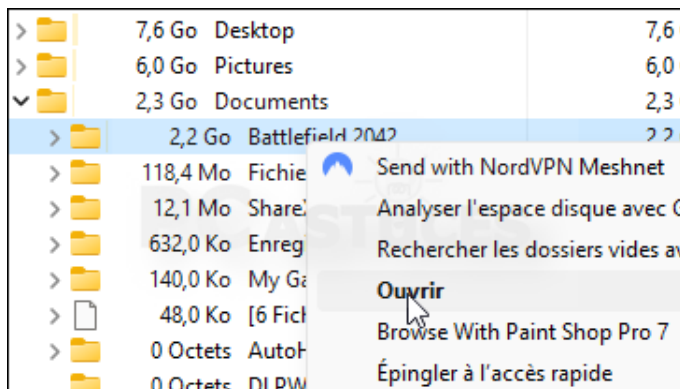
7,6 Go Desktop 7,6
6,0 Go Pictures 6,0
2,3 Go Documents 2,3
2,2 Go Battlefield 2042 2,2
118,4 Mo Fichie
12,1 Mo ShareX
632,0 Ko Enreg
140,0 Ko My Ga
48,0 Ko [6 Fich
0 Octets AutoH
0 Octets DLPW

Send with NordVPN Meshnet
Analyser l'espace disque avec C
Rechercher les dossiers vides av
Ouvrir
Browse With Paint Shop Pro 7
Épingler à l'accès rapide

PC ASTUCES